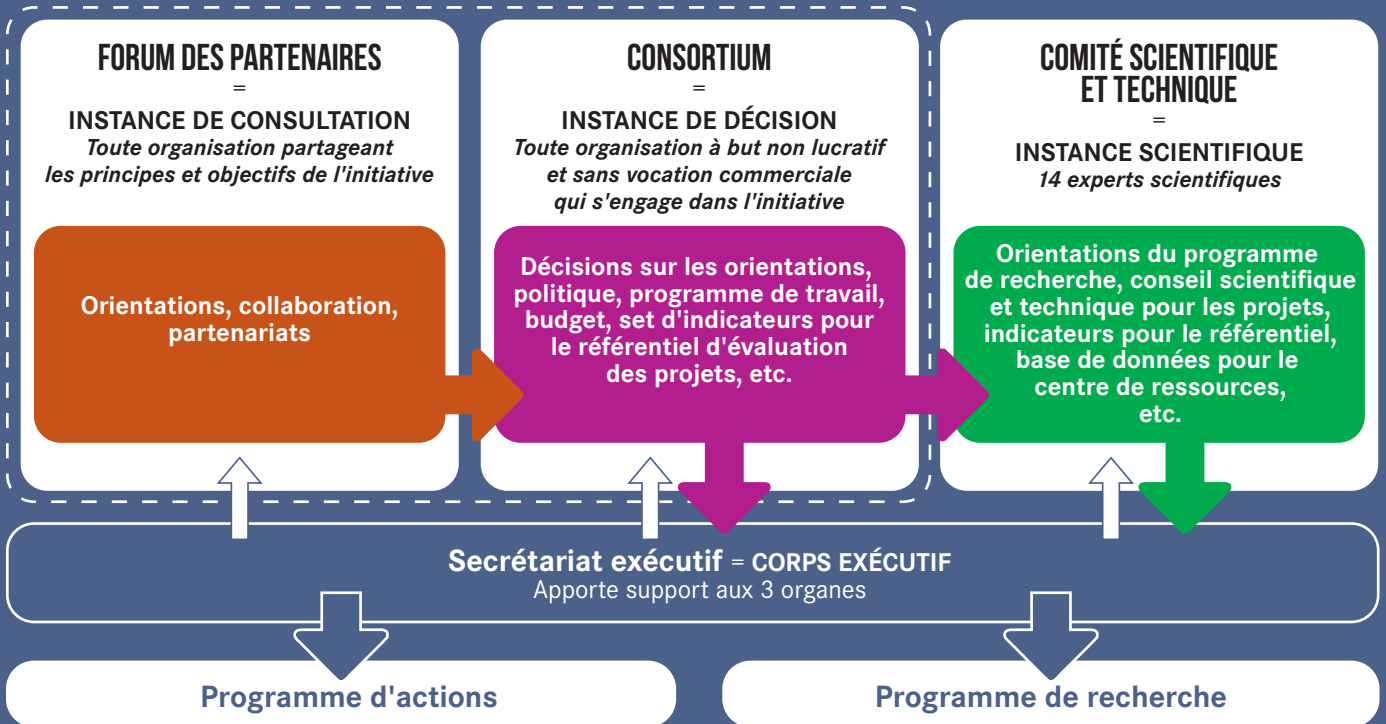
FORUM DES PARTENAIRES
=
INSTANCE DE CONSULTATION
*Toute organisation partageant les principes et objectifs de l'initiative*

Orientations, collaboration, partenariats

CONSORTIUM
=
INSTANCE DE DÉCISION
*Toute organisation à but non lucratif et sans vocation commerciale qui s'engage dans l'initiative*

Décisions sur les orientations, politique, programme de travail, budget, set d'indicateurs pour le référentiel d'évaluation des projets, etc.

COMITÉ SCIENTIFIQUE ET TECHNIQUE
=
INSTANCE SCIENTIFIQUE
*14 experts scientifiques*

Orientations du programme de recherche, conseil scientifique et technique pour les projets, indicateurs pour le référentiel, base de données pour le centre de ressources, etc.

Secrétariat exécutif = CORPS EXÉCUTIF
Apporte support aux 3 organes

Programme d'actions

Programme de recherche